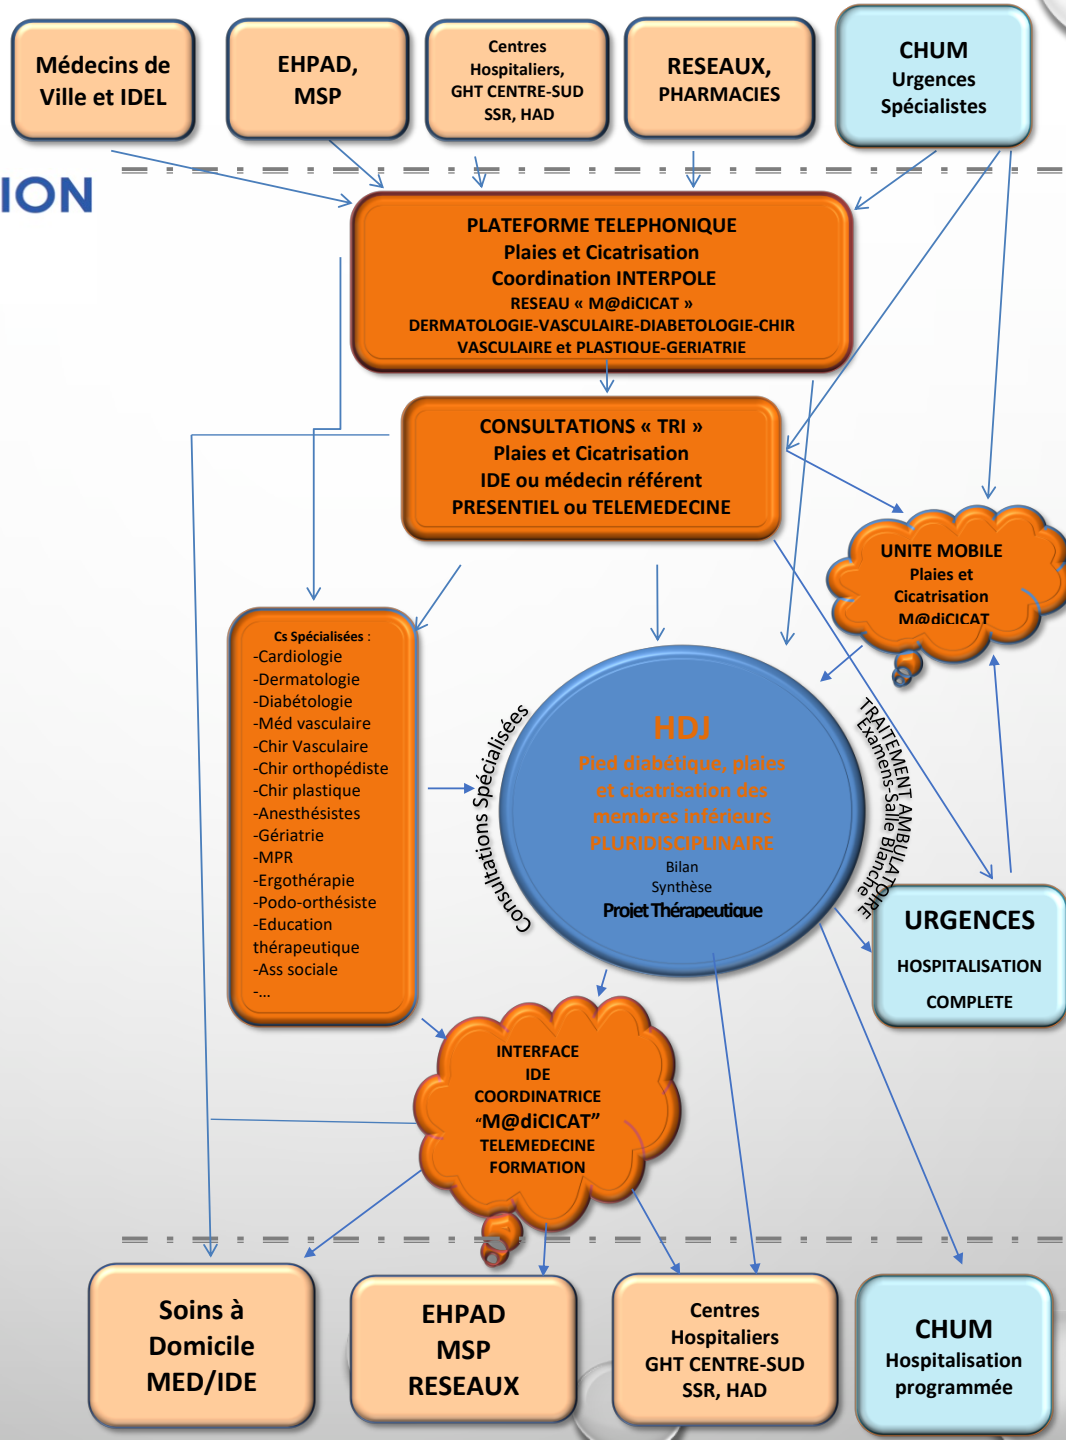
Médecins de Ville et IDEL

EHPAD, MSP

Centres Hospitaliers, GHT CENTRE-SUD SSR, HAD

RESEAUX, PHARMACIES

CHUM Urgences Spécialistes

ION

PLATEFORME TELEPHONIQUE
Plaies et Cicatrisation
Coordination INTERPOLE
RESEAU « M@diCICAT »
DERMATOLOGIE-VASCULAIRE-DIABETOLOGIE-CHIR VASCULAIRE et PLASTIQUE-GERIATRIE

CONSULTATIONS « TRI »
Plaies et Cicatrisation
IDE ou médecin référent
PRESENTIEL ou TELEMEDECINE

UNITE MOBILE
Plaies et Cicatrisation
M@diCICAT

Cs Spécialisées :
-Cardiologie
-Dermatologie
-Diabétologie
-Méd vasculaire
-Chir Vasculaire
-Chir orthopédiste
-Chir plastique
-Anesthésistes
-Gériatrie
-MPR
-Ergothérapie
-Podo-orthésiste
-Education thérapeutique
-Ass sociale
-…

Consultations Spécialisées

HDJ
Pied diabétique, plaies et cicatrisation des membres inférieurs
PLURIDISCIPLINAIRE
Bilan
Synthèse
Projet Thérapeutique

TRAITEMENT AMBULATOIRE
Examens-Salle Blanche

URGENCES
HOSPITALISATION
COMPLETE

INTERFACE
IDE
COORDINATRICE
“M@diCICAT”
TELEMEDECINE
FORMATION

Soins à Domicile MED/IDE

EHPAD MSP RESEAUX

Centres Hospitaliers GHT CENTRE-SUD SSR, HAD

CHUM Hospitalisation programmée